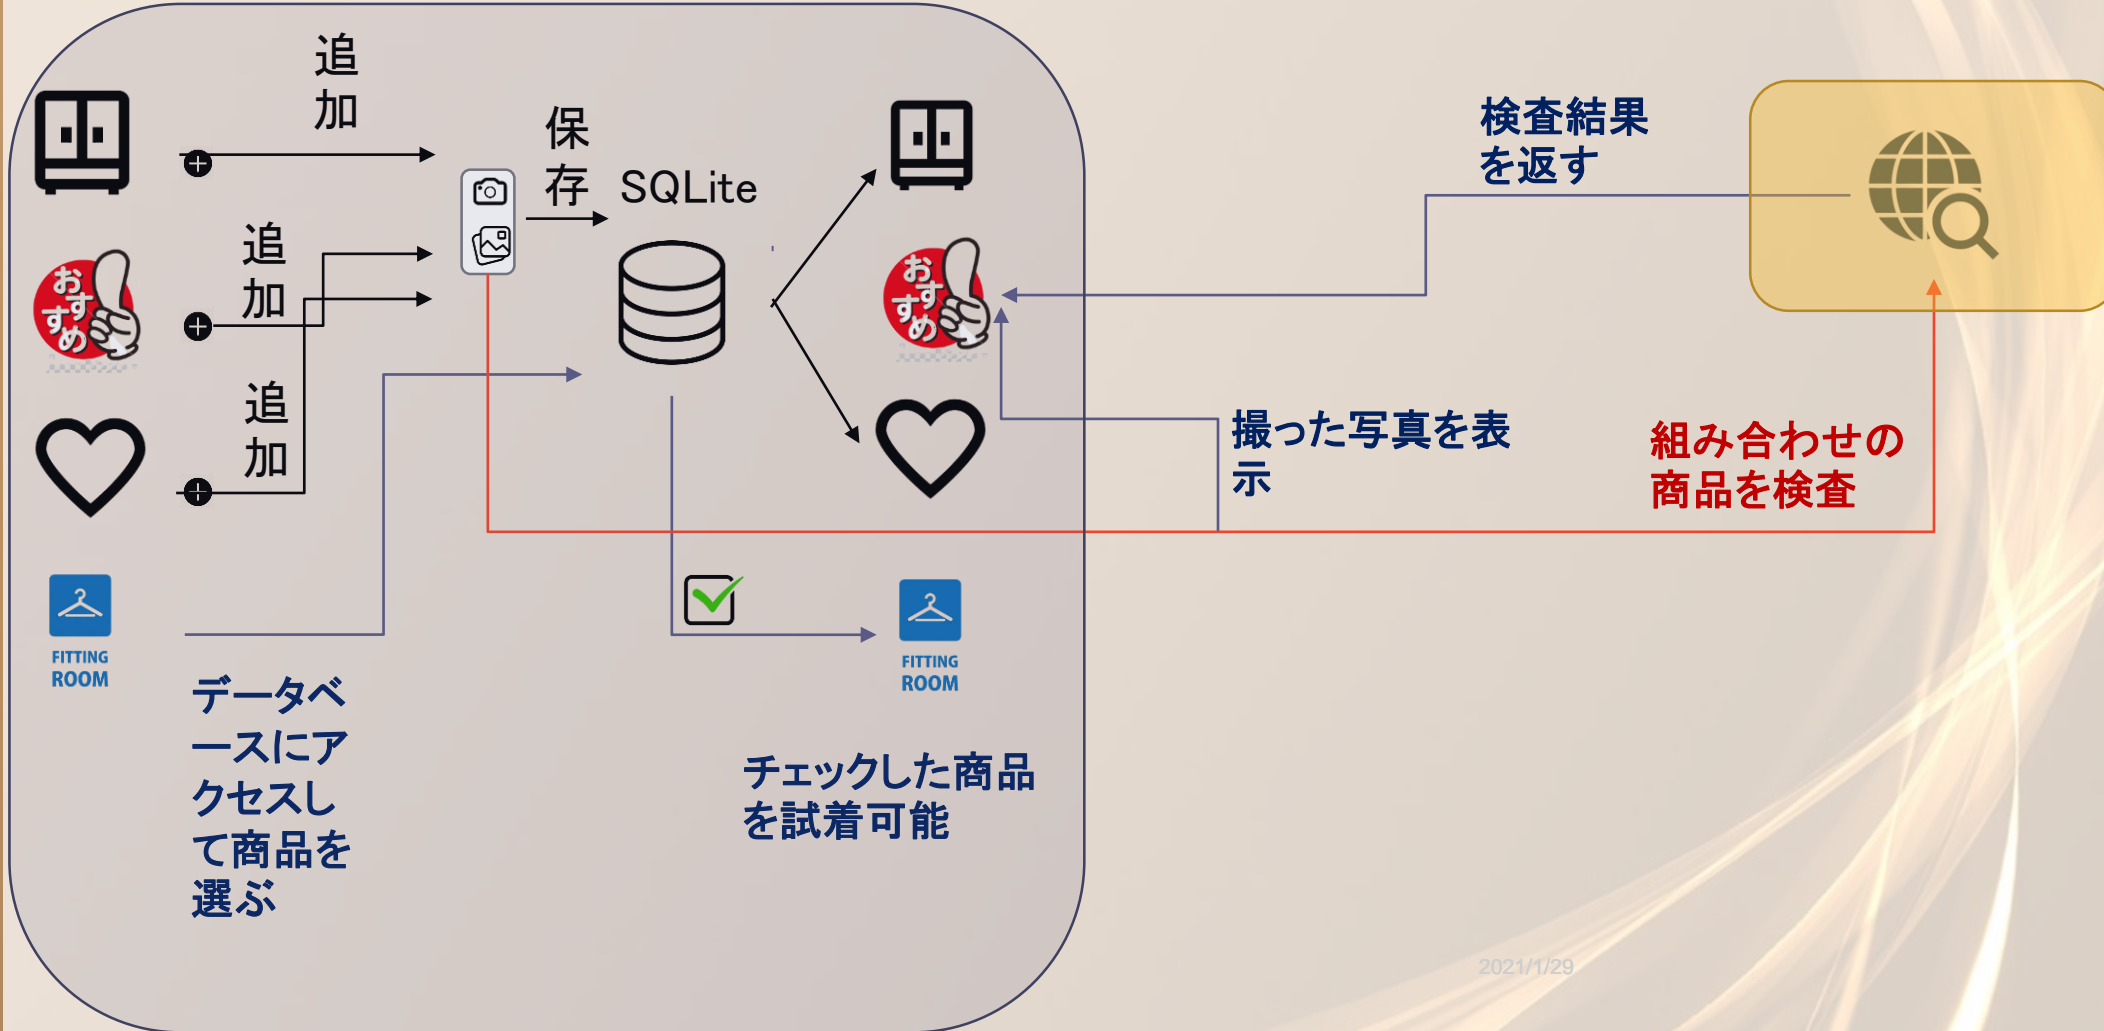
追加

保存 SQLite

検査結果を返す

おすすめ

追加

おすすめ

追加

撮った写真を表示

組み合わせの商品を検査

FITTING ROOM

FITTING ROOM

データベースにアクセスして商品を選ぶ

チェックした商品を試着可能

2021/1/29